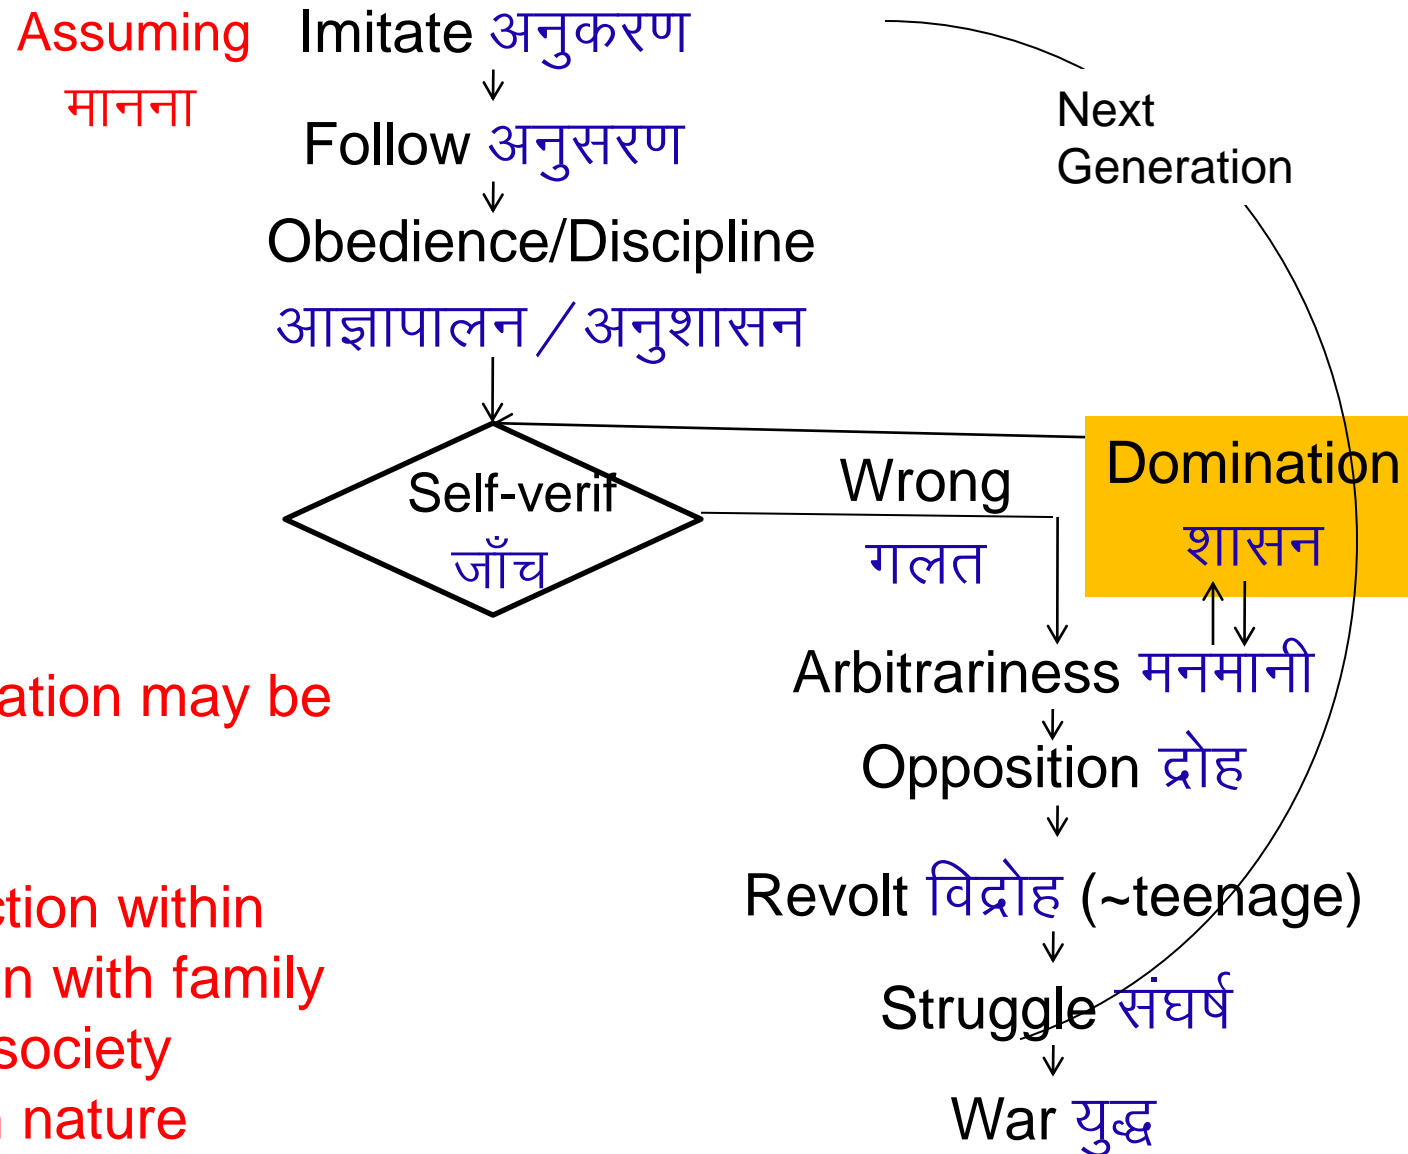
Assuming
मानना

Imitate अनुकरण

Follow अनुसरण

Obedience/Discipline
आज्ञापालन / अनुशासन

Next
Generation

Self-verif
जाँच

Wrong
गलत

Domination
शासन

Arbitrariness मनमानी

Opposition द्रोह

Revolt विद्रोह (~teenage)

Struggle संघर्ष

War युद्ध

ation may be

ction within
n with family
society
nature